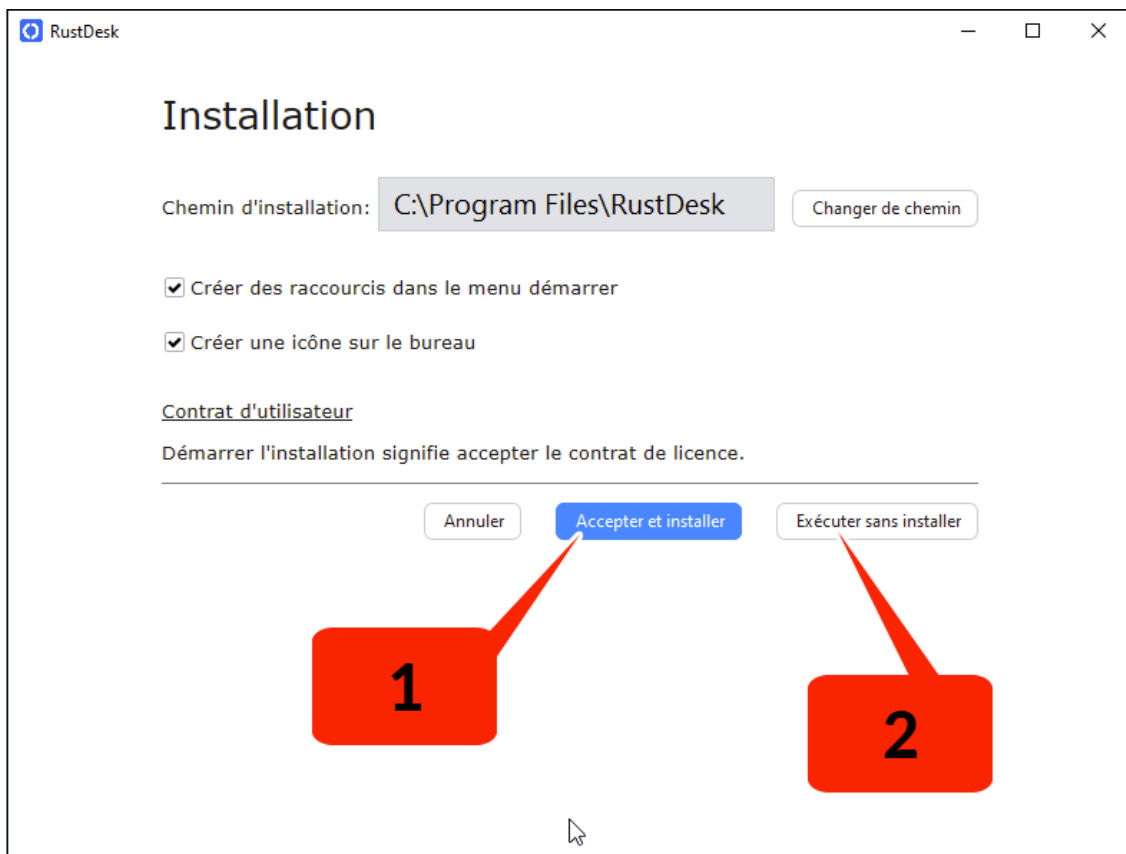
RustDesk

Installation

Chemin d'installation: C:\Program Files\RustDesk Changer de chemin

Créer des raccourcis dans le menu démarrer

Créer une icône sur le bureau

Contrat d'utilisateur

Démarrer l'installation signifie accepter le contrat de licence.

Annuler Accepter et installer Exécuter sans installer

1

2